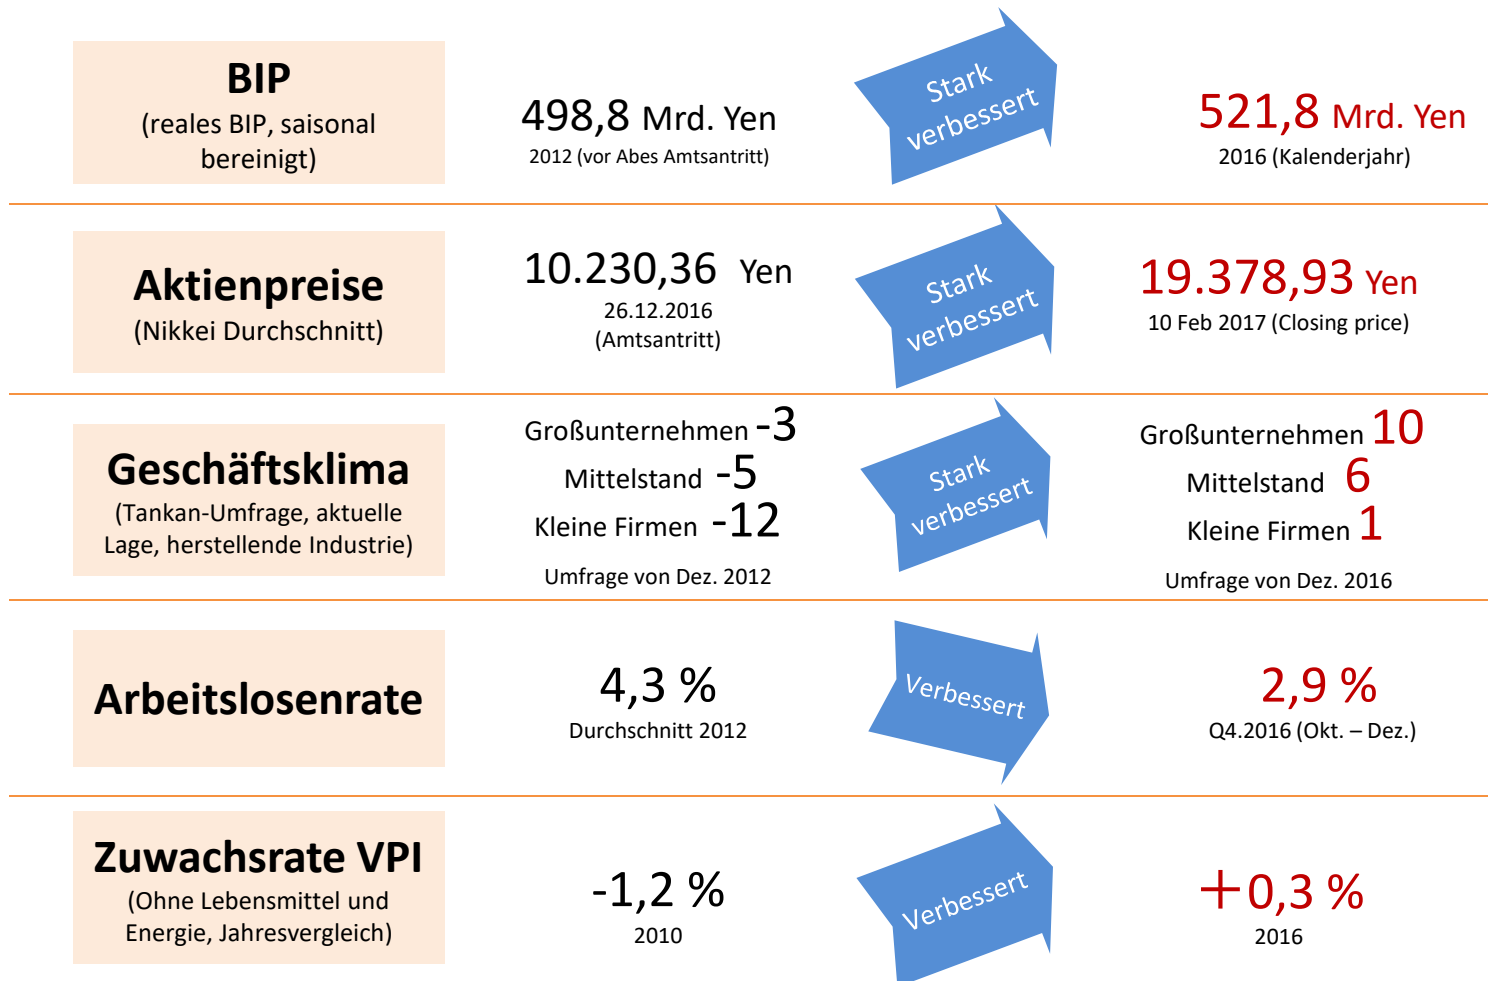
| | | | |
|---|---|---|---|
| **BIP** (reales BIP, saisonal bereinigt) | 498,8 Mrd. Yen 2012 (vor Abes Amtsantritt) | Stark verbessert | 521,8 Mrd. Yen 2016 (Kalenderjahr) |
| **Aktienpreise** (Nikkei Durchschnitt) | 10.230,36 Yen 26.12.2016 (Amtsantritt) | Stark verbessert | 19.378,93 Yen 10 Feb 2017 (Closing price) |
| **Geschäftsklima** (Tankan-Umfrage, aktuelle Lage, herstellende Industrie) | Großunternehmen -3 Mittelstand -5 Kleine Firmen -12 Umfrage von Dez. 2012 | Stark verbessert | Großunternehmen 10 Mittelstand 6 Kleine Firmen 1 Umfrage von Dez. 2016 |
| **Arbeitslosenrate** | 4,3 % Durchschnitt 2012 | Verbessert | 2,9 % Q4.2016 (Okt. – Dez.) |
| **Zuwachsrate VPI** (Ohne Lebensmittel und Energie, Jahresvergleich) | -1,2 % 2010 | Verbessert | +0,3 % 2016 |